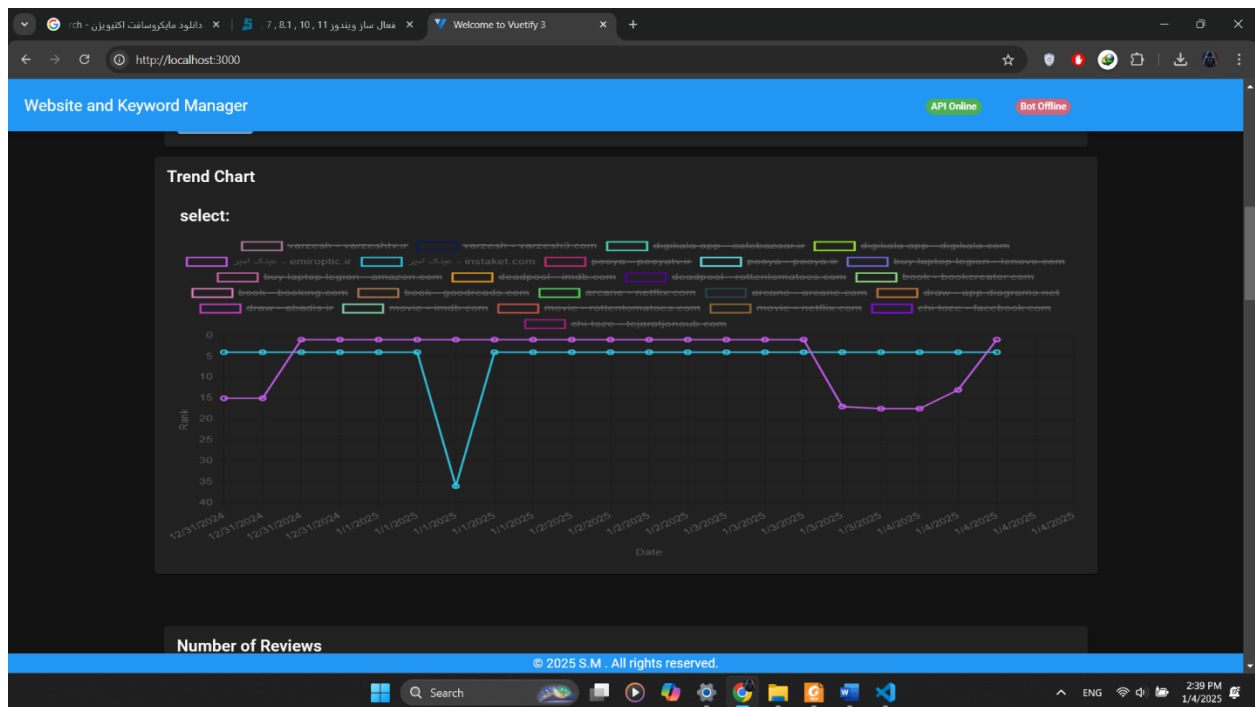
rch - دانلود مایکروسافت اکتیویژن
فعال ساز ویندوز 11 , 10 , 8.1 , 7
Welcome to Vuetify 3
http://localhost:3000

Website and Keyword Manager
API Online
Bot Offline

Trend Chart

select:

varzeah - varzeshtv.ir
varzeah - varzesh3.com
digikala app - cafebazaar.ir
digikala app - digikala.com
عینک امیر - emiroptic.ir
عینک امیر - instaket.com
pooya - pooyatv.ir
pooya - pooya.ir
buy laptop legion - lenovo.com
buy laptop legion - amazon.com
deadpool - imdb.com
deadpool - rottentomatoes.com
book - bookcreator.com
book - booking.com
book - goodreads.com
arcane - netflix.com
arcane - arcane.com
draw - app.diagrams.net
draw - abadis.ir
movie - imdb.com
movie - rottentomatoes.com
movie - netflix.com
chi toze - facebook.com
chi toze - tejaratjonoub.com

0
5
10
15
20
25
30
35
40
Rank

12/31/2024
12/31/2024
12/31/2024
12/31/2024
1/1/2025
1/1/2025
1/1/2025
1/1/2025
1/2/2025
1/2/2025
1/2/2025
1/2/2025
1/3/2025
1/3/2025
1/3/2025
1/3/2025
1/3/2025
1/4/2025
1/4/2025
1/4/2025
1/4/2025
Date

Number of Reviews

© 2025 S.M . All rights reserved.

Search
ENG
2:39 PM
1/4/2025